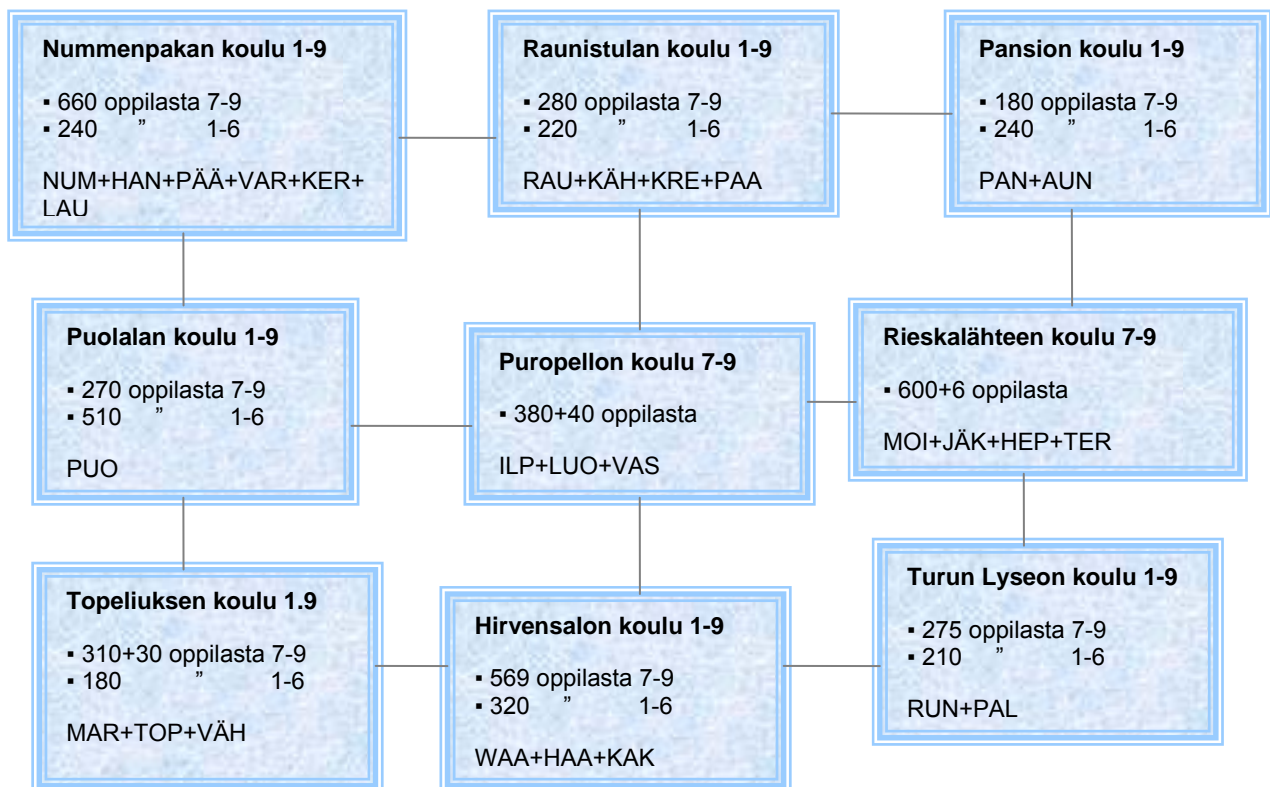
**Nummenpakan koulu 1-9**

▪ 660 oppilasta 7-9
▪ 240 ” 1-6

NUM+HAN+PÄÄ+VAR+KER+LAU

**Raunistulan koulu 1-9**

▪ 280 oppilasta 7-9
▪ 220 ” 1-6

RAU+KÄH+KRE+PAA

**Pansion koulu 1-9**

▪ 180 oppilasta 7-9
▪ 240 ” 1-6

PAN+AUN

**Puolalan koulu 1-9**

▪ 270 oppilasta 7-9
▪ 510 ” 1-6

PUO

**Puropellon koulu 7-9**

▪ 380+40 oppilasta

ILP+LUO+VAS

**Rieskalähteen koulu 7-9**

▪ 600+6 oppilasta

MOI+JÄK+HEP+TER

**Topeliuksen koulu 1.9**

▪ 310+30 oppilasta 7-9
▪ 180 ” 1-6

MAR+TOP+VÄH

**Hirvensalon koulu 1-9**

▪ 569 oppilasta 7-9
▪ 320 ” 1-6

WAA+HAA+KAK

**Turun Lyseon koulu 1-9**

▪ 275 oppilasta 7-9
▪ 210 ” 1-6

RUN+PAL